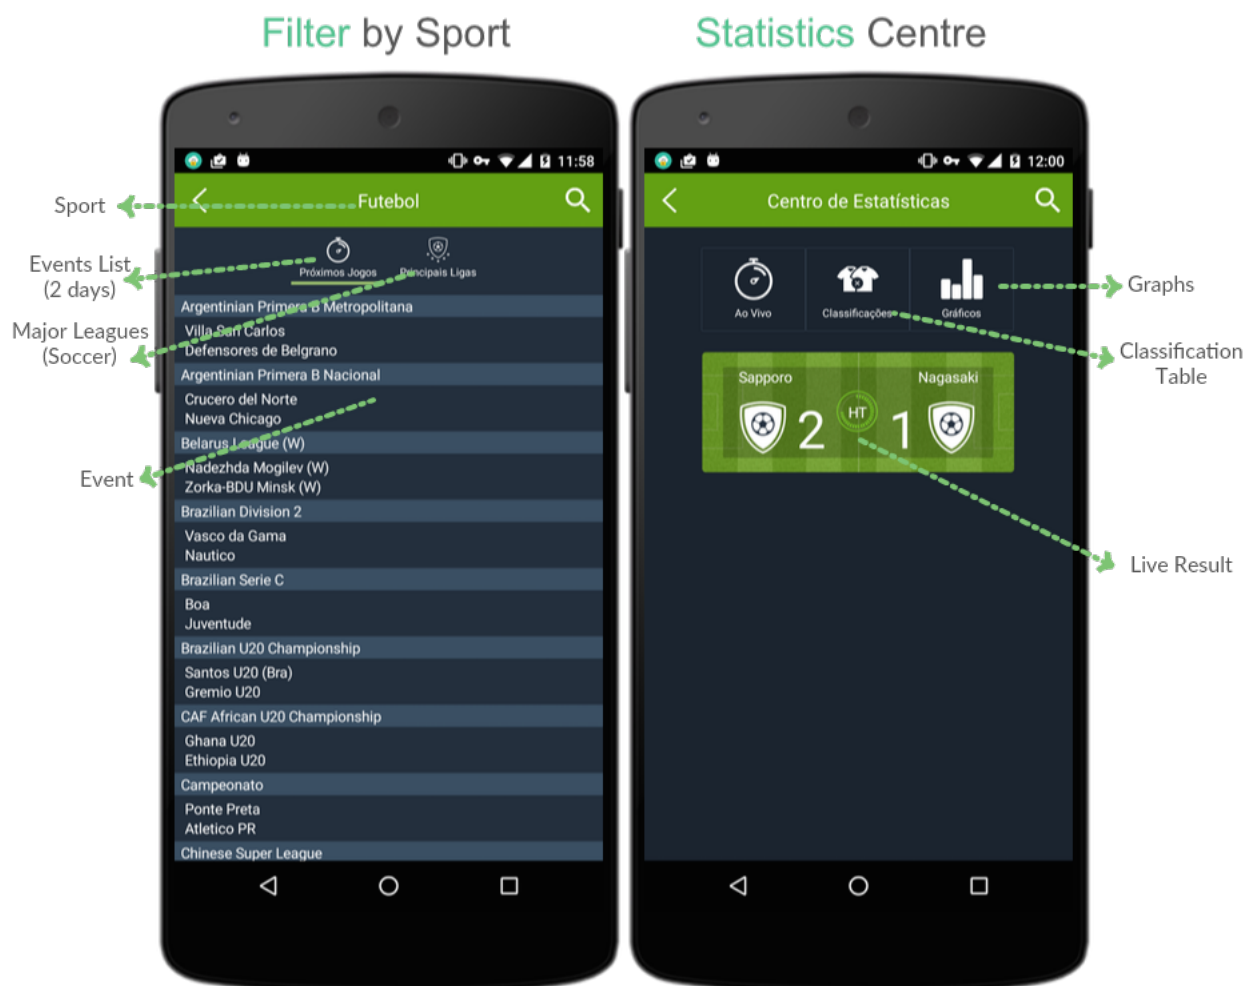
Filter by Sport

Statistics Centre

Sport

Events List (2 days)

Major Leagues (Soccer)

Event

11:58

Futebol

Próximos Jogos

Principais Ligas

Argentinian Primera B Metropolitana

Villa San Carlos
Defensores de Belgrano

Argentinian Primera B Nacional

Crucero del Norte
Nueva Chicago

Belarus League (W)

Nadezhda Mogilev (W)
Zorka-BDU Minsk (W)

Brazilian Division 2

Vasco da Gama
Nautico

Brazilian Serie C

Boa
Juventude

Brazilian U20 Championship

Santos U20 (Bra)
Gremio U20

CAF African U20 Championship

Ghana U20
Ethiopia U20

Campeonato

Ponte Preta
Atletico PR

Chinese Super League

12:00

Centro de Estatísticas

Ao Vivo

Classificações

Gráficos

Sapporo

Nagasaki

2

HT

1

Graphs

Classification Table

Live Result